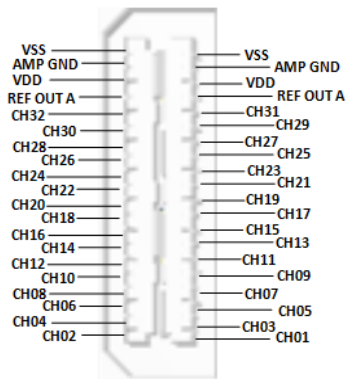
VSS
AMP GND
VDD
REF OUT A
CH32
CH30
CH28
CH26
CH24
CH22
CH20
CH18
CH16
CH14
CH12
CH10
CH08
CH06
CH04
CH02

VSS
AMP GND
VDD
REF OUT A
CH31
CH29
CH27
CH25
CH23
CH21
CH19
CH17
CH15
CH13
CH11
CH09
CH07
CH05
CH03
CH01